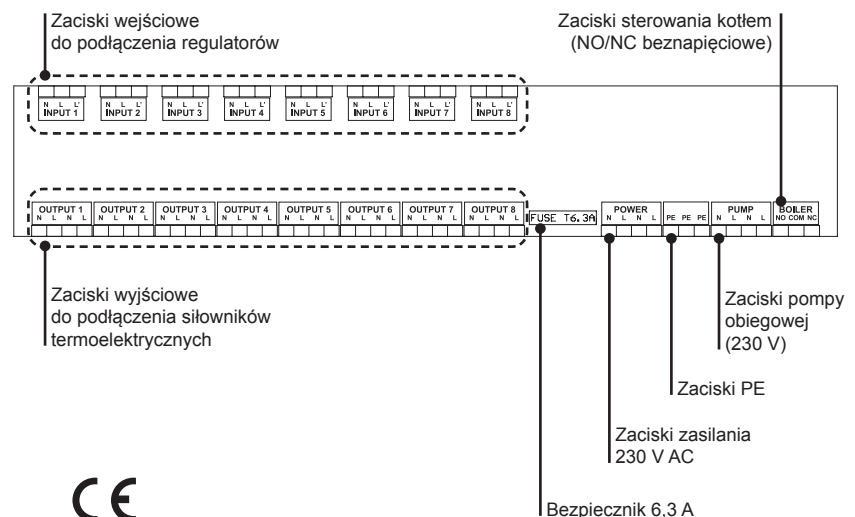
Zaciski wejściowe
do podłączenia regulatorów

Zaciski sterowania kotłem
(NO/NC beznapięciowe)

N L L'
INPUT 1
N L L'
INPUT 2
N L L'
INPUT 3
N L L'
INPUT 4
N L L'
INPUT 5
N L L'
INPUT 6
N L L'
INPUT 7
N L L'
INPUT 8

OUTPUT 1
N L N L
OUTPUT 2
N L N L
OUTPUT 3
N L N L
OUTPUT 4
N L N L
OUTPUT 5
N L N L
OUTPUT 6
N L N L
OUTPUT 7
N L N L
OUTPUT 8
N L N L

FUSE T6.3A

POWER
N L N L
PE PE PE
PUMP
N L N L
BOILER
NO COM NC

Zaciski wyjściowe
do podłączenia siłowników
termoelektrycznych

Zaciski pompy
obiegowej
(230 V)

Zaciski PE

Zaciski zasilania
230 V AC

CE

Bezpiecznik 6,3 A